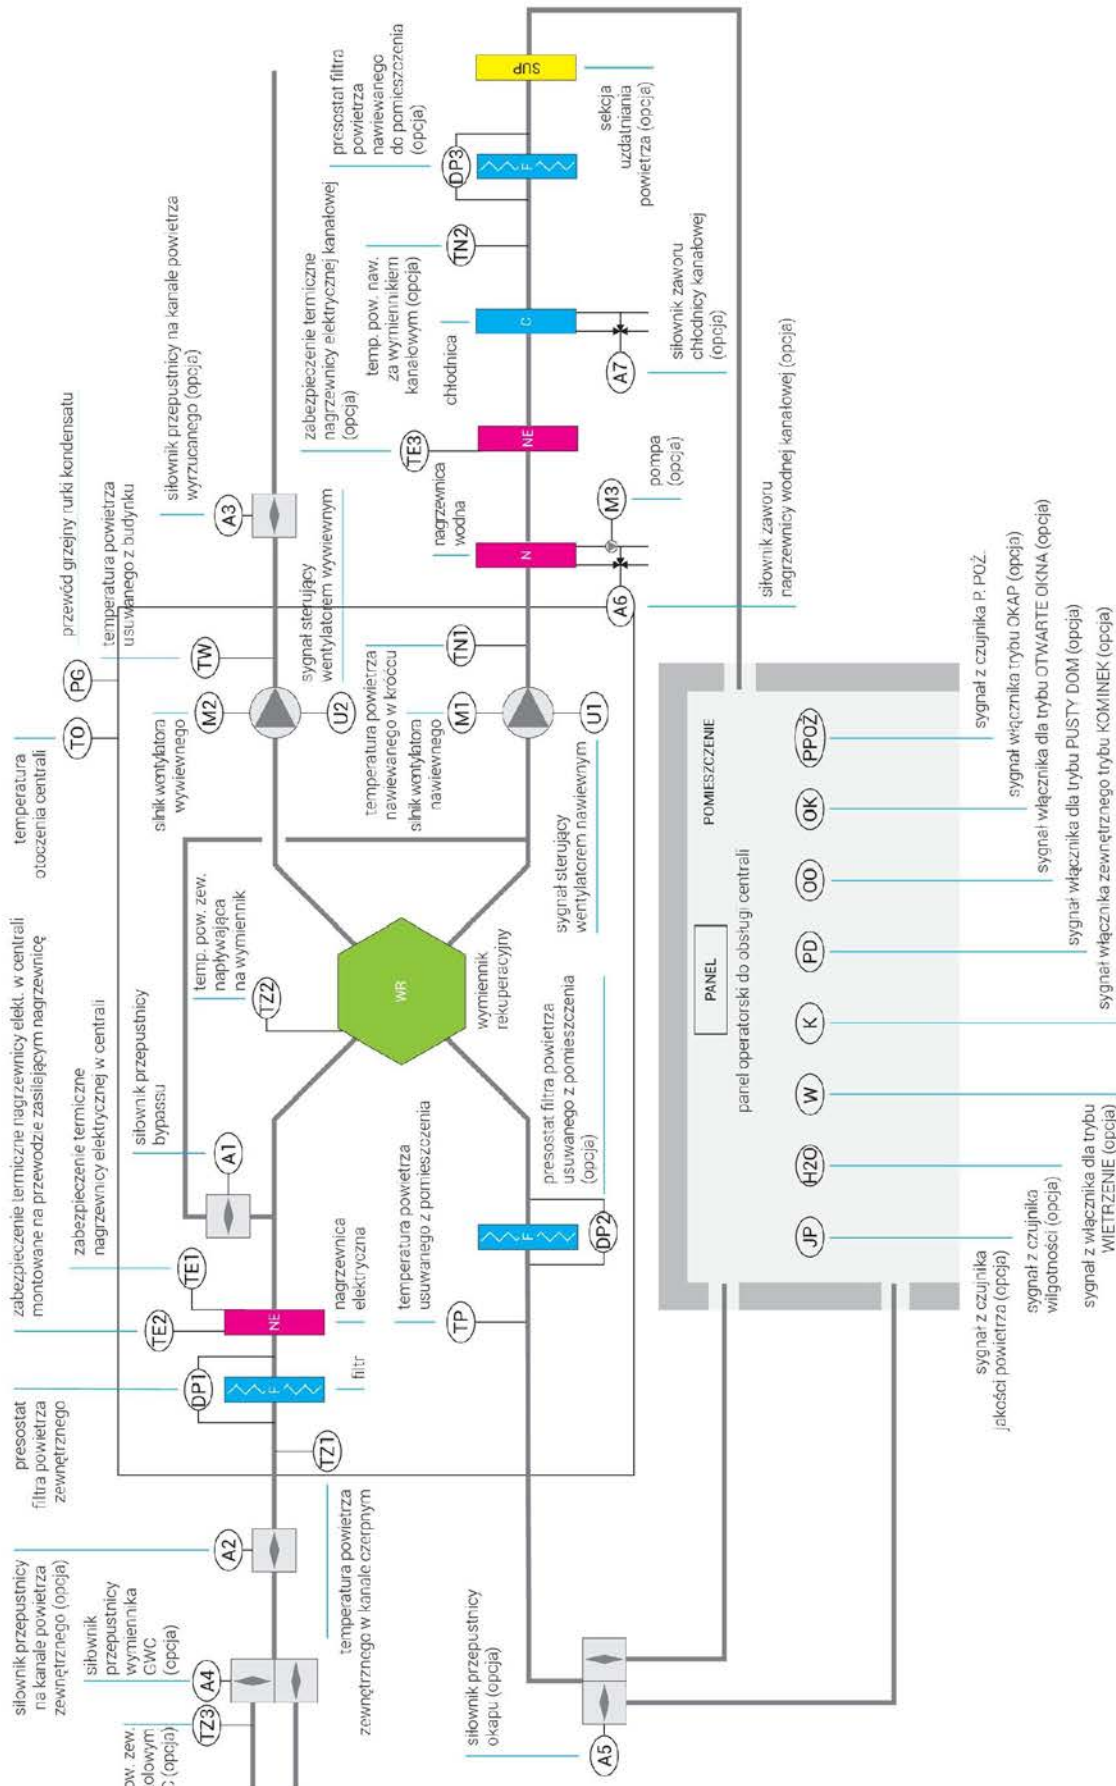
presostat filtra powietrza nawiewanego do pomieszczenia (opcja)

SUP

sekcja uzdatniania powietrza (opcja)

DP3

F

zabezpieczenie termiczne nagrzewnicy elektrycznej kanałowej (opcja)

TN2

temp. pow. naw. za wymiennikiem kanałowym (opcja)

C

siłownik zaworu chłodnicy kanałowej (opcja)

chłodnica

A7

TE3

NE

siłownik przepustnicy na kanale powietrza wyrzucanego (opcja)

przewód grzejny rurki kondensatu

pompa (opcja)

M3

nagrzewnica wodna

N

A3

temperatura powietrza usuwanego z budynku

siłownik zaworu nagrzewnicy wodnej kanałowej (opcja)

A6

sygnał sterujący wentylatorem wywiewnym

PG

TW

TN1

temperatura otoczenia centrali

TO

M2

U2

temperatura powietrza nawiewanego w króćcu

M1

silnik wentylatora wywiewnego

silnik wentylatora nawiewnego

U1

sygnał sterujący wentylatorem nawiewnym

POMIESZCZENIE

PPOŻ

sygnał z czujnika P. POŻ.

OK

sygnał włącznika trybu OKAP (opcja)

OO

sygnał włącznika dla trybu OTWARTE OKNA (opcja)

PD

sygnał włącznika dla trybu PUSTY DOM (opcja)

K

sygnał włącznika zewnętrznego trybu KOMINEK (opcja)

PANEL

panel operatorski do obsługi centrali

zabezpieczenie termiczne nagrzewnicy elekt. w centrali montowane na przewodzie zasilającym nagrzewnicę

zabezpieczenie termiczne nagrzewnicy elektrycznej w centrali

temp. pow. zew. napływająca na wymiennik

TZ2

WR

wymiennik rekuperacyjny

siłownik przepustnicy bypassu

A1

presostat filtra powietrza usuwanego z pomieszczenia (opcja)

temperatura powietrza usuwanego z pomieszczenia

W

H2O

JP

sygnał z włącznika dla trybu WIETRZENIE (opcja)

sygnał z czujnika wilgotności (opcja)

sygnał z czujnika jakości powietrza (opcja)

TE1

NE

TE2

nagrzewnica elektryczna

DP2

F

TP

presostat filtra powietrza zewnętrznego

DP1

F

filtr

TZ1

A2

temperatura powietrza zewnętrznego w kanale czerpnym

siłownik przepustnicy na kanale powietrza zewnętrznego (opcja)

siłownik przepustnicy wymiennika GWC (opcja)

A4

TZ3

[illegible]ow. zew. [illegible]olowym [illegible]C (opcja)

siłownik przepustnicy okapu (opcja)

A5